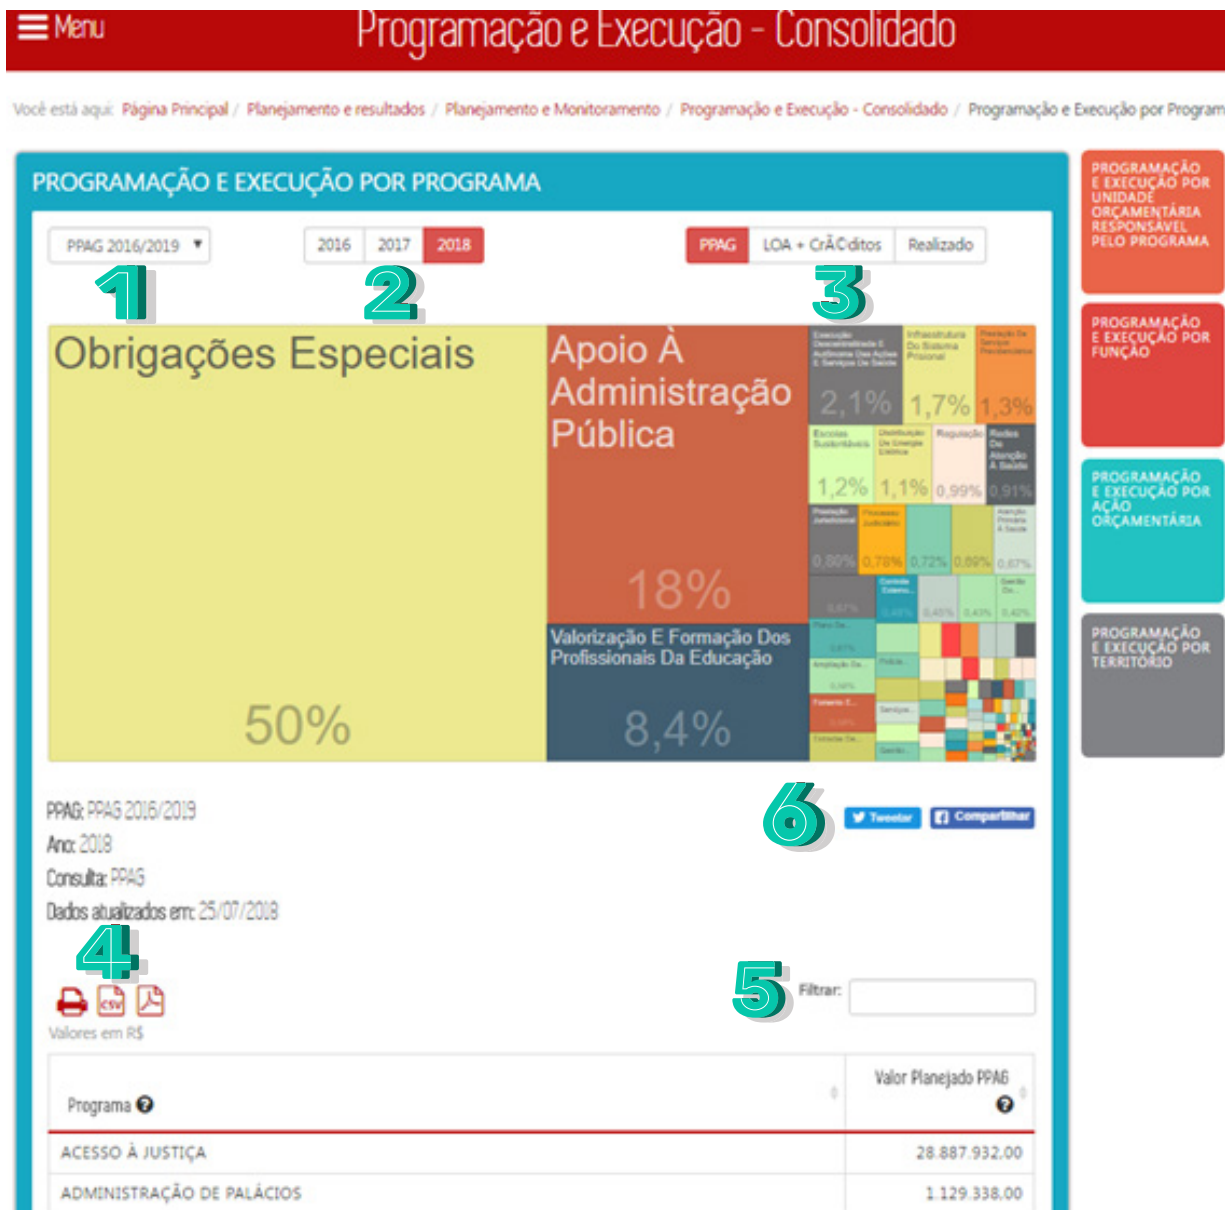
Menu Programação e Execução - Consolidado

Você está aqui: Página Principal / Planejamento e resultados / Planejamento e Monitoramento / Programação e Execução - Consolidado / Programação e Execução por Program

PROGRAMAÇÃO E EXECUÇÃO POR PROGRAMA

PPAG 2016/2019 ▾

2016 2017 2018

PPAG LOA + CrÃ©ditos Realizado

1 2 3

Obrigações Especiais
50%

Apoio À Administração Pública
18%

Valorização E Formação Dos Profissionais Da Educação
8,4%

2,1% 1,7% 1,3%
1,2% 1,1% 0,99% 0,91%
0,80% 0,78% 0,72% 0,69% 0,67%

6

Tweetar Compartilhar

PPAG: PPAG 2016/2019
Ano: 2018
Consulta: PPAG
Dados atualizados em: 25/07/2018

4

5 Filtrar:

Valores em R$

| Programa | Valor Planejado PPAG |
|---|---|
| ACESSO À JUSTIÇA | 28.887.932,00 |
| ADMINISTRAÇÃO DE PALÁCIOS | 1.129.338,00 |

PROGRAMAÇÃO E EXECUÇÃO POR UNIDADE ORÇAMENTÁRIA RESPONSÁVEL PELO PROGRAMA

PROGRAMAÇÃO E EXECUÇÃO POR FUNÇÃO

PROGRAMAÇÃO E EXECUÇÃO POR AÇÃO ORÇAMENTÁRIA

PROGRAMAÇÃO E EXECUÇÃO POR TERRITÓRIO